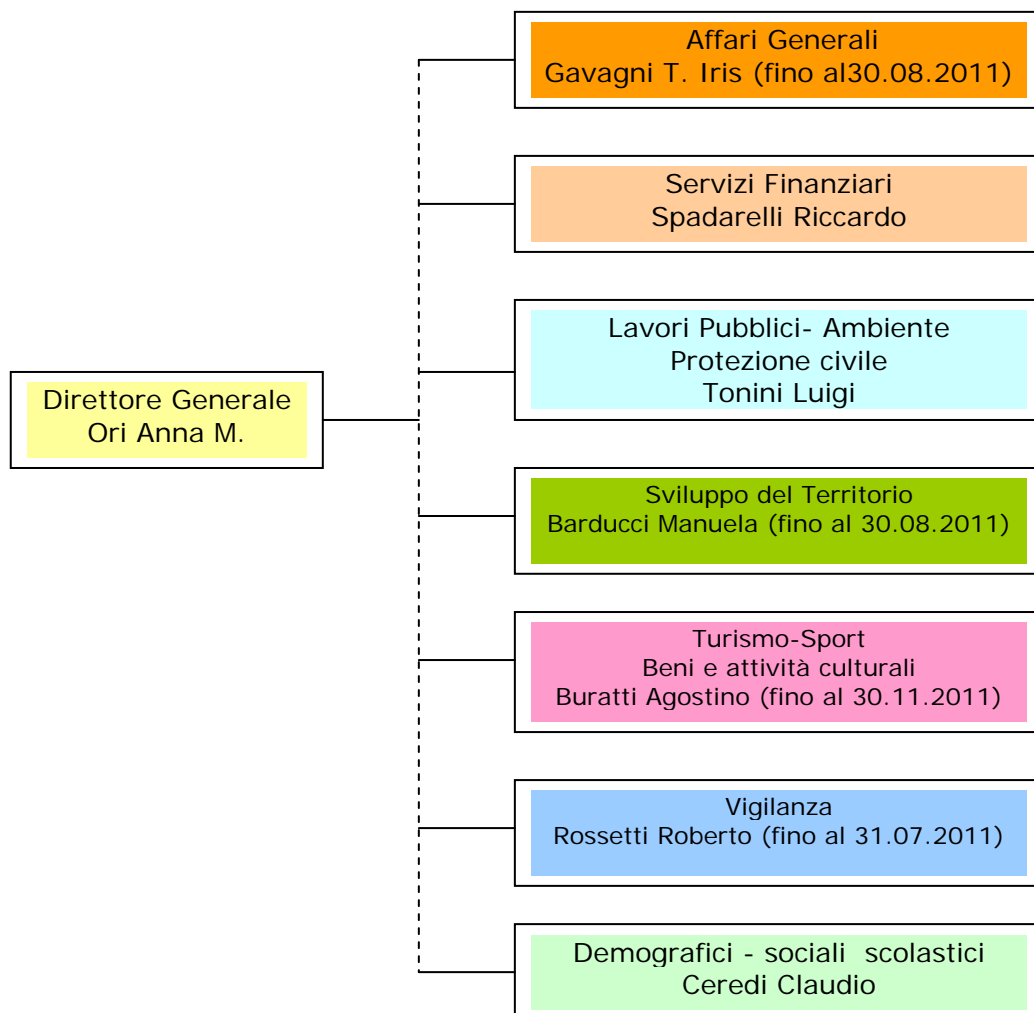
Direttore Generale
Ori Anna M.

Affari Generali
Gavagni T. Iris (fino al30.08.2011)

Servizi Finanziari
Spadarelli Riccardo

Lavori Pubblici- Ambiente
Protezione civile
Tonini Luigi

Sviluppo del Territorio
Barducci Manuela (fino al 30.08.2011)

Turismo-Sport
Beni e attività culturali
Buratti Agostino (fino al 30.11.2011)

Vigilanza
Rossetti Roberto (fino al 31.07.2011)

Demografici - sociali scolastici
Ceredi Claudio